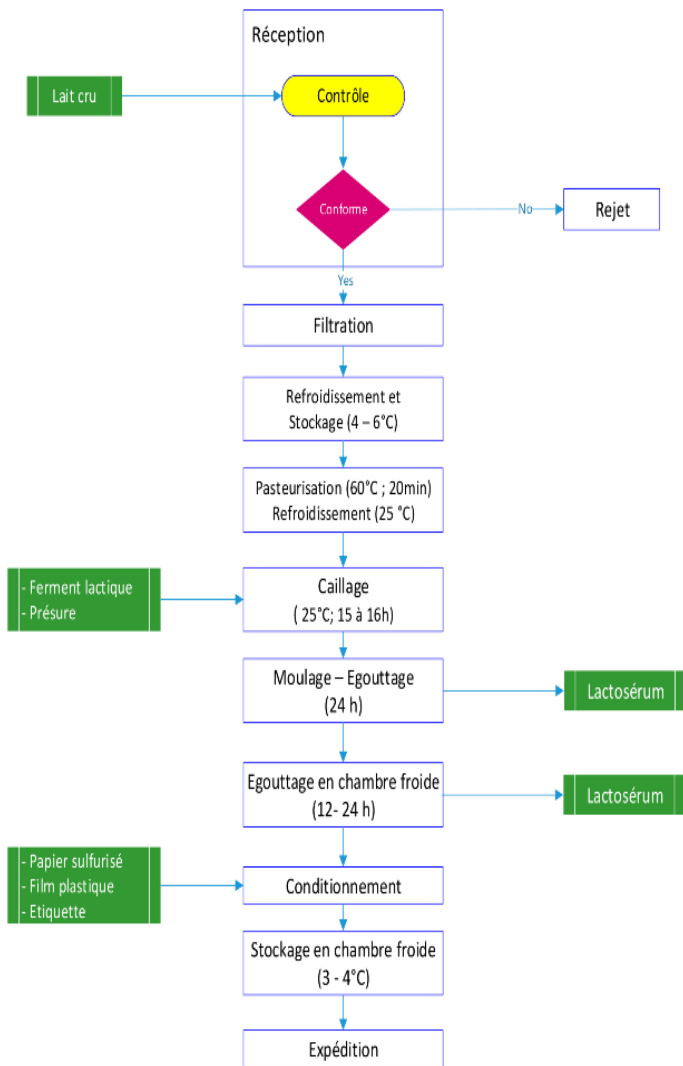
Réception

Lait cru

Contrôle

Conforme

No

Rejet

Yes

Filtration

Refroidissement et Stockage (4 – 6°C)

Pasteurisation (60°C ; 20min) Refroidissement (25 °C)

- Ferment lactique
- Présure

Caillage ( 25°C; 15 à 16h)

Moulage – Egouttage (24 h)

Lactosérum

Egouttage en chambre froide (12- 24 h)

Lactosérum

- Papier sulfurisé
- Film plastique
- Etiquette

Conditionnement

Stockage en chambre froide (3 - 4°C)

Expédition